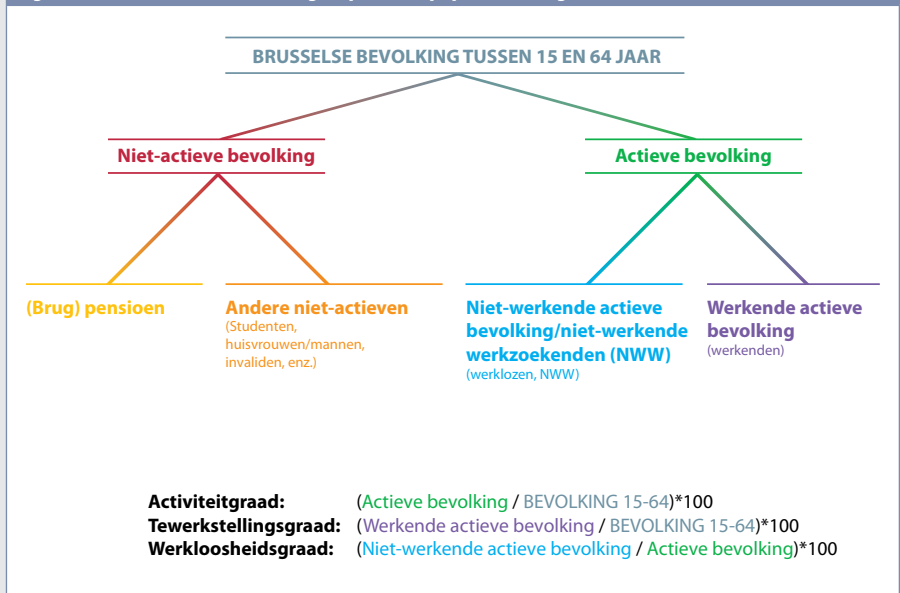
BRUSSELSE BEVOLKING TUSSEN 15 EN 64 JAAR

Niet-actieve bevolking

Actieve bevolking

(Brug) pensioen

Andere niet-actieven
(Studenten, huisvrouwen/mannen, invaliden, enz.)

Niet-werkende actieve bevolking/niet-werkende werkzoekenden (NWW)
(werklozen, NWW)

Werkende actieve bevolking
(werkenden)

| | |
|---|---|
| Activiteitgraad: | (Actieve bevolking / BEVOLKING 15-64)*100 |
| Tewerkstellingsgraad: | (Werkende actieve bevolking / BEVOLKING 15-64)*100 |
| Werkloosheidsgraad: | (Niet-werkende actieve bevolking / Actieve bevolking)*100 |